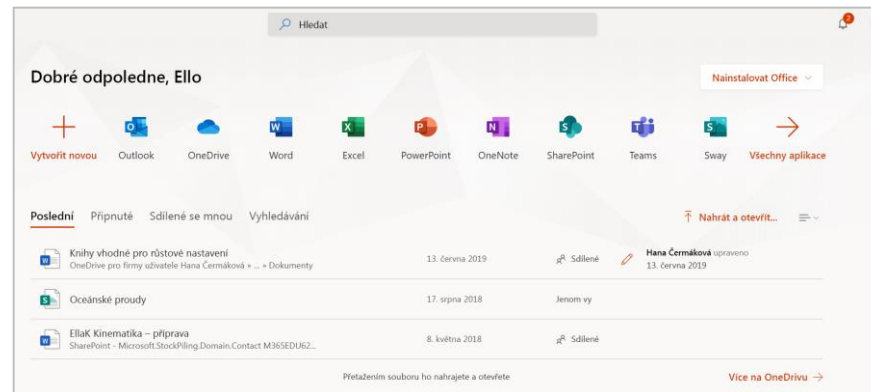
Hledat

2

Dobré odpoledne, Ello

Nainstalovat Office

Vytvořit novou
Outlook
OneDrive
Word
Excel
PowerPoint
OneNote
SharePoint
Teams
Sway
Všechny aplikace

Poslední Připnuté Sdílené se mnou Vyhledávání

Nahrát a otevřít...

Knihy vhodné pro růstové nastavení
OneDrive pro firmy uživatele Hana Čermáková » ... » Dokumenty
13. června 2019
Sdílené
Hana Čermáková upraveno
13. června 2019

Oceánské proudy
17. srpna 2018
Jenom vy

EllaK Kinematika – příprava
SharePoint - Microsoft.StockPiling.Domain.Contact M365EDU62...
8. května 2018
Sdílené

Přetažením souboru ho nahrajete a otevřete

Více na OneDrivu →